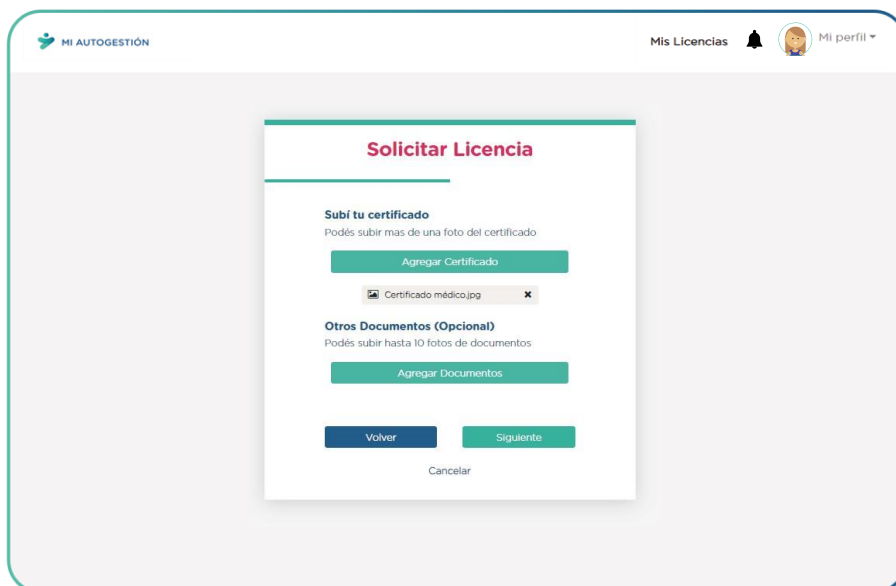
MI AUTOGESTIÓN

Mis Licencias

Mi perfil

Solicitar Licencia

Subí tu certificado
Podés subir mas de una foto del certificado

Agregar Certificado

Certificado médico.jpg

Otros Documentos (Opcional)
Podés subir hasta 10 fotos de documentos

Agregar Documentos

Volver

Siguiente

Cancelar